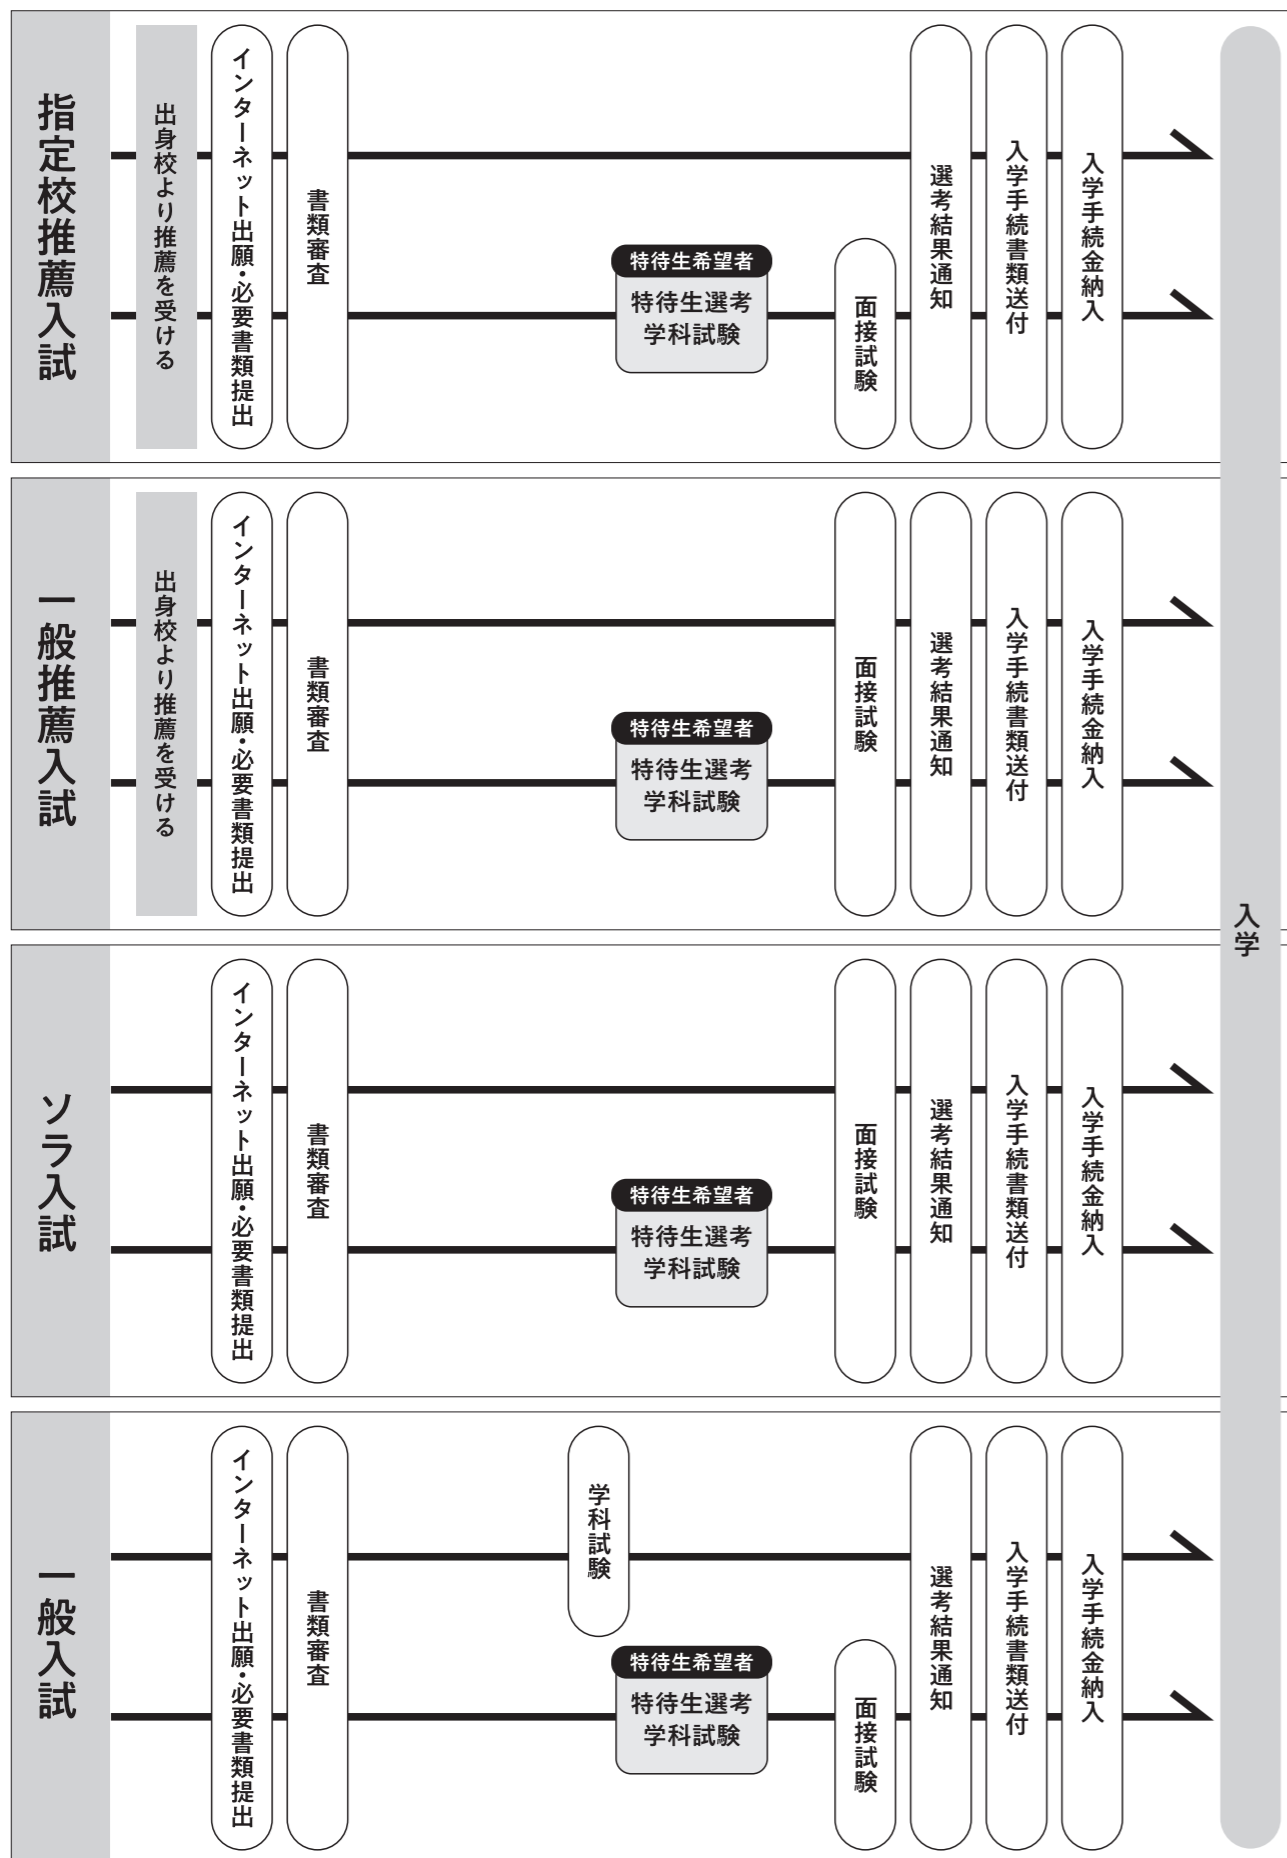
指定校推薦入試

出身校より推薦を受ける

インターネット出願・必要書類提出

書類審査

特待生希望者

特待生選考
学科試験

面接試験

選考結果通知

入学手続書類送付

入学手続金納入

一般推薦入試

出身校より推薦を受ける

インターネット出願・必要書類提出

書類審査

特待生希望者

特待生選考
学科試験

面接試験

選考結果通知

入学手続書類送付

入学手続金納入

ソラ入試

インターネット出願・必要書類提出

書類審査

特待生希望者

特待生選考
学科試験

面接試験

選考結果通知

入学手続書類送付

入学手続金納入

一般入試

インターネット出願・必要書類提出

書類審査

学科試験

特待生希望者

特待生選考
学科試験

面接試験

選考結果通知

入学手続書類送付

入学手続金納入

入学